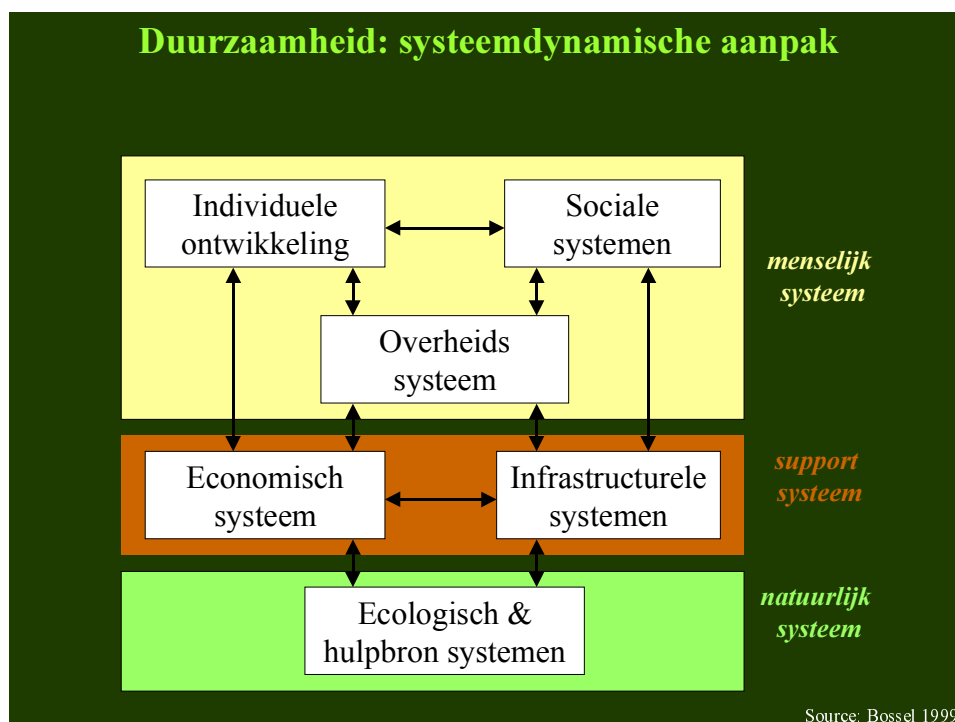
Duurzaamheid: systeemdynamische aanpak

Individuele ontwikkeling

Sociale systemen

Overheids systeem

menselijk systeem

Economisch systeem

Infrastructurele systemen

support systeem

Ecologisch & hulpbron systemen

natuurlijk systeem

Source: Bossel 1999